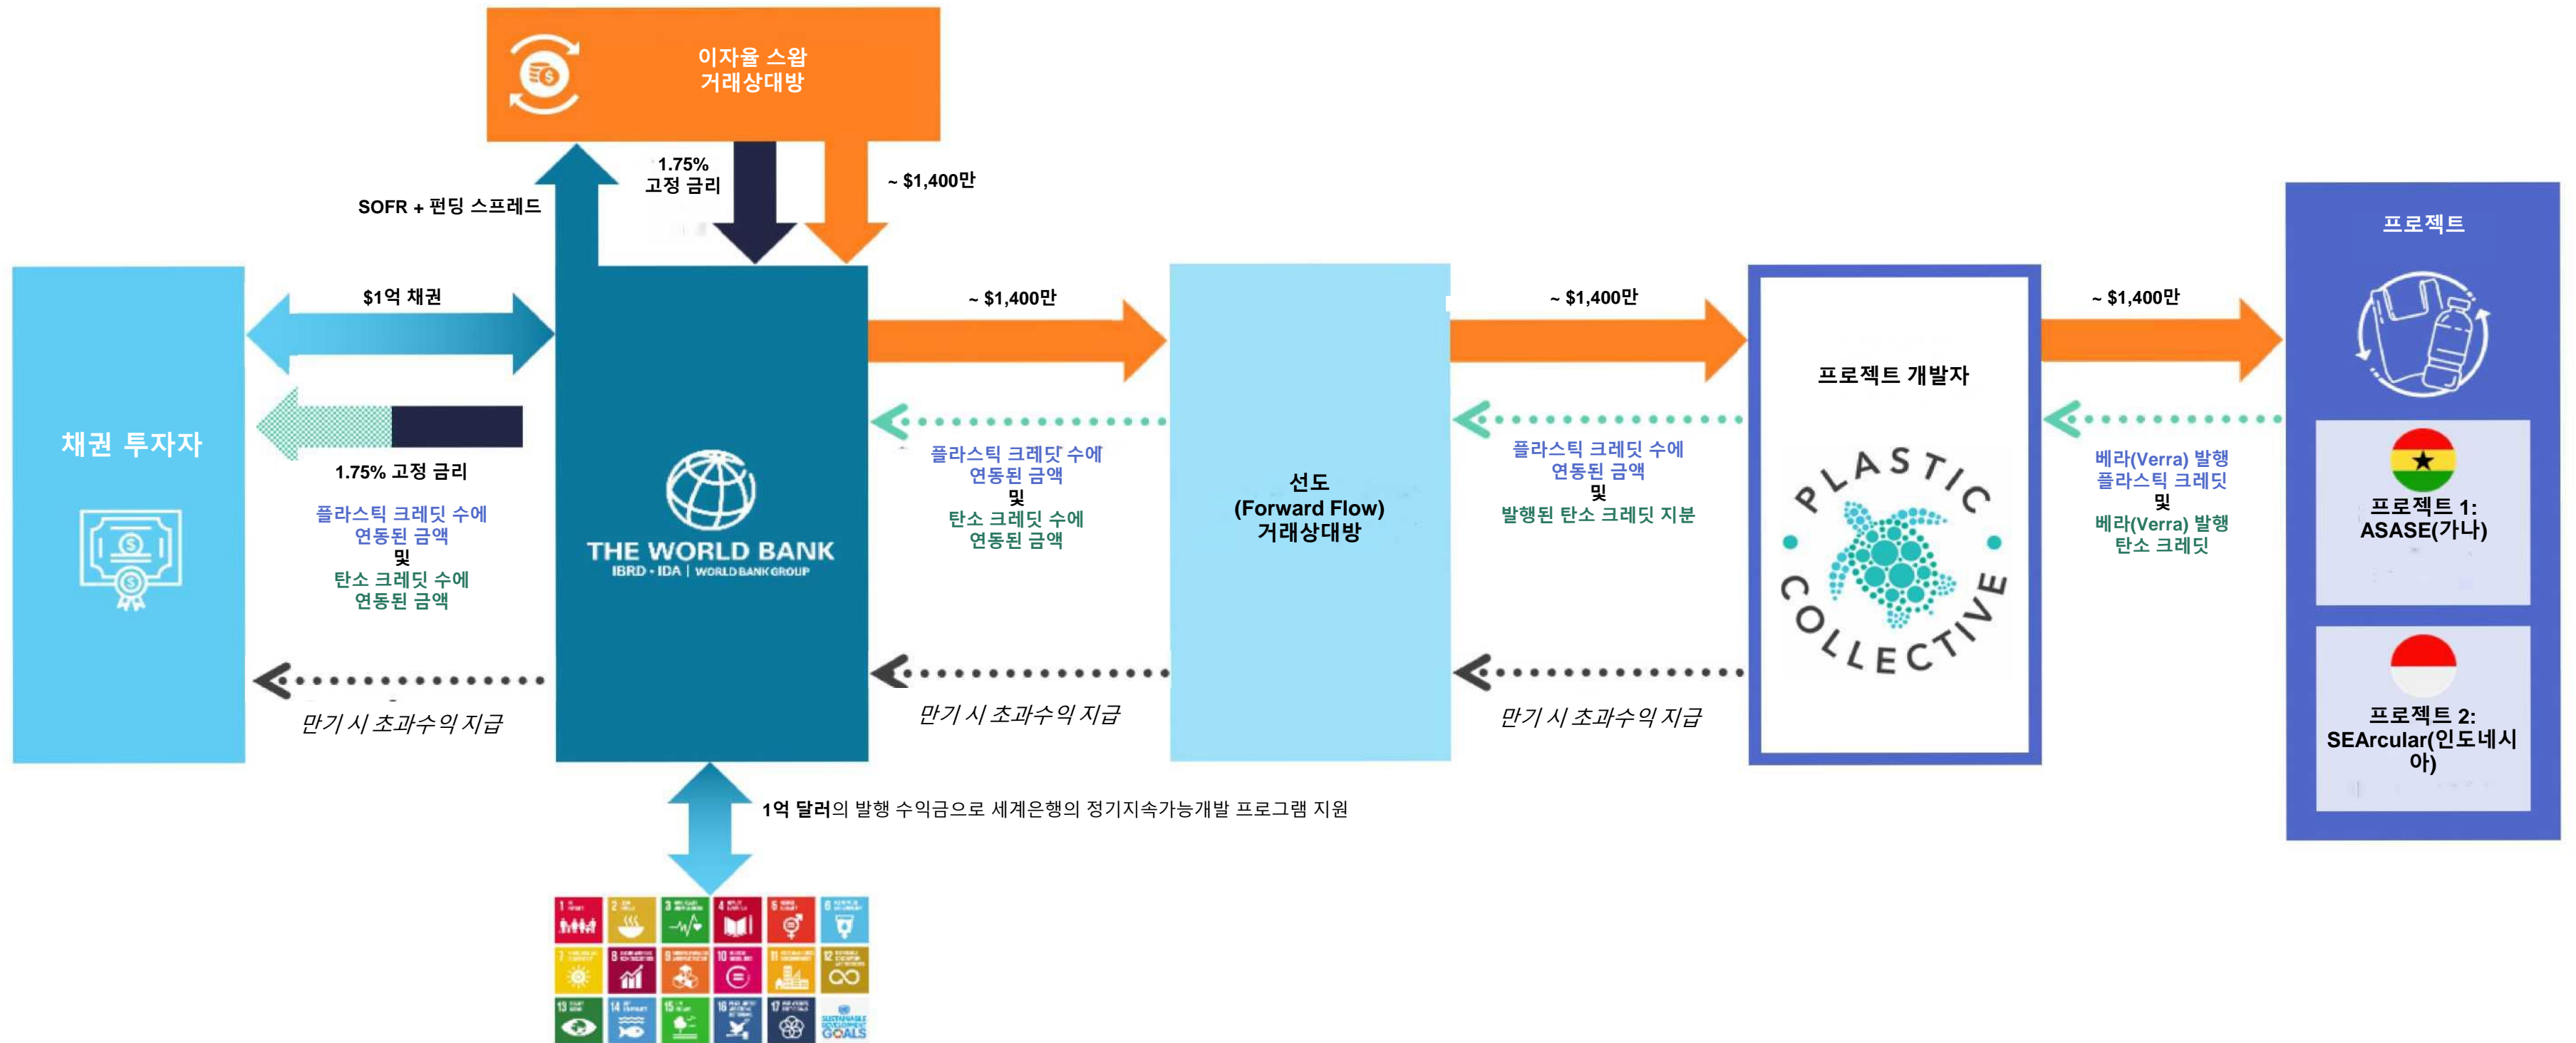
이자율 스왑
거래상대방

1.75%
고정 금리

~ $1,400만

SOFR + 펀딩 스프레드

채권 투자자

$1억 채권

1.75% 고정 금리

플라스틱 크레딧 수에
연동된 금액
및
탄소 크레딧 수에
연동된 금액

만기 시 초과수익 지급

THE WORLD BANK
IBRD · IDA | WORLD BANK GROUP

~ $1,400만

플라스틱 크레딧 수에
연동된 금액
및
탄소 크레딧 수에
연동된 금액

만기 시 초과수익 지급

선도
(Forward Flow)
거래상대방

~ $1,400만

플라스틱 크레딧 수에
연동된 금액
및
발행된 탄소 크레딧 지분

만기 시 초과수익 지급

프로젝트 개발자

PLASTIC COLLECTIVE

~ $1,400만

베라(Verra) 발행
플라스틱 크레딧
및
베라(Verra) 발행
탄소 크레딧

프로젝트

프로젝트 1:
ASASE(가나)

프로젝트 2:
SEArcular(인도네시아)

1억 달러의 발행 수익금으로 세계은행의 정기지속가능개발 프로그램 지원

SUSTAINABLE DEVELOPMENT GOALS